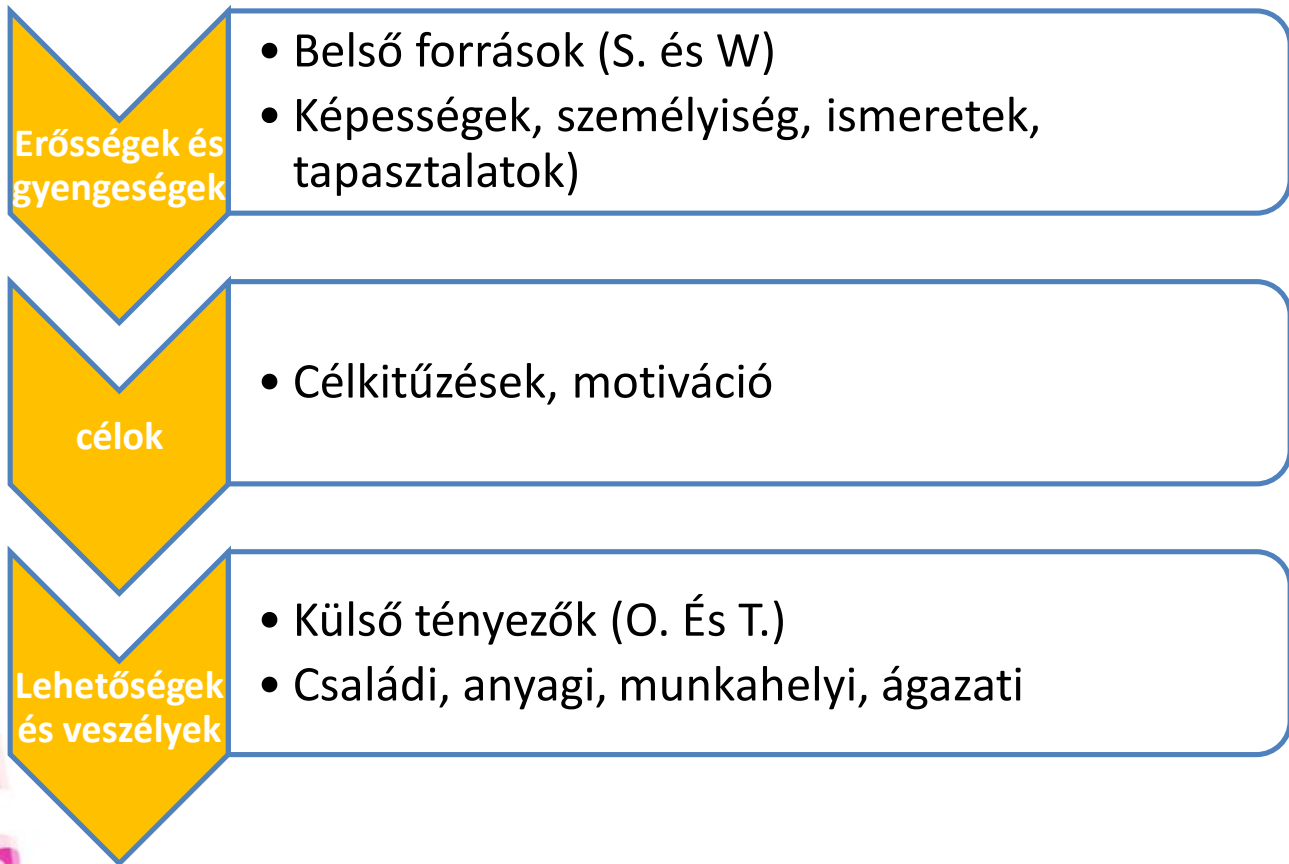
Erősségek és gyengeségek

• Belső források (S. és W)
• Képességek, személyiség, ismeretek, tapasztalatok)

célok

• Célkitűzések, motiváció

Lehetőségek és veszélyek

• Külső tényezők (O. És T.)
• Családi, anyagi, munkahelyi, ágazati